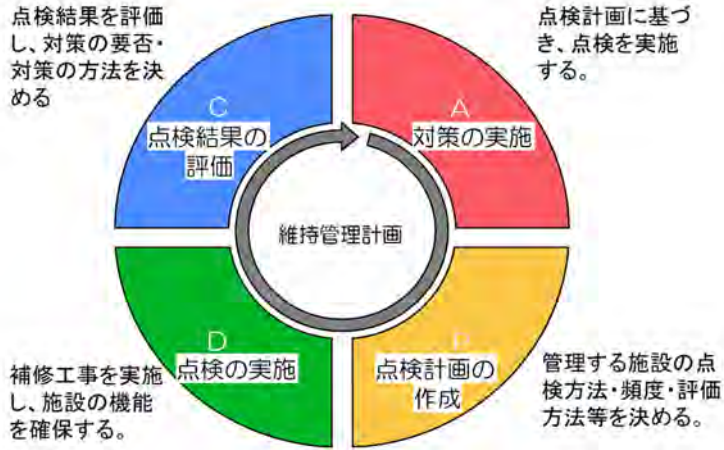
点検結果を評価し、対策の要否・対策の方法を決める

点検計画に基づき、点検を実施する。

C
点検結果の評価

A
対策の実施

維持管理計画

D
点検の実施

B
点検計画の作成

補修工事を実施し、施設の機能を確保する。

管理する施設の点検方法・頻度・評価方法等を決める。